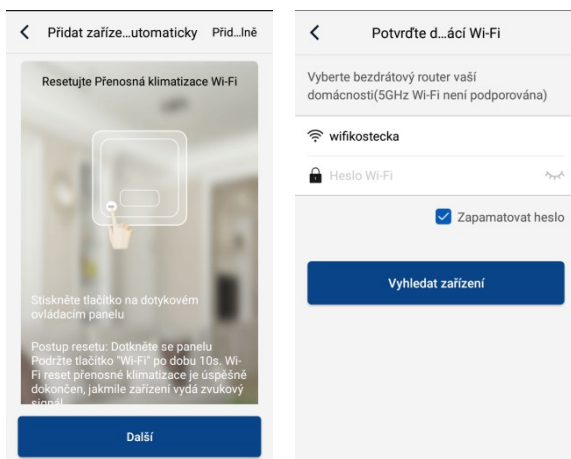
Přidat zaříze...utomaticky Přid...lně

Resetujte Přenosná klimatizace Wi-Fi

Stiskněte tlačítko na dotykovém ovládacím panelu

Postup resetu: Dotkněte se panelu Podržte tlačítko "Wi-Fi" po dobu 10s. Wi-Fi reset přenosné klimatizace je úspěšně dokončen, jakmile zařízení vydá zvukový signál

Další

Potvrďte d...ácí Wi-Fi

Vyberte bezdrátový router vaší domácnosti(5GHz Wi-Fi není podporována)

wifikostecka

Heslo Wi-Fi

Zapamatovat heslo

Vyhledat zařízení